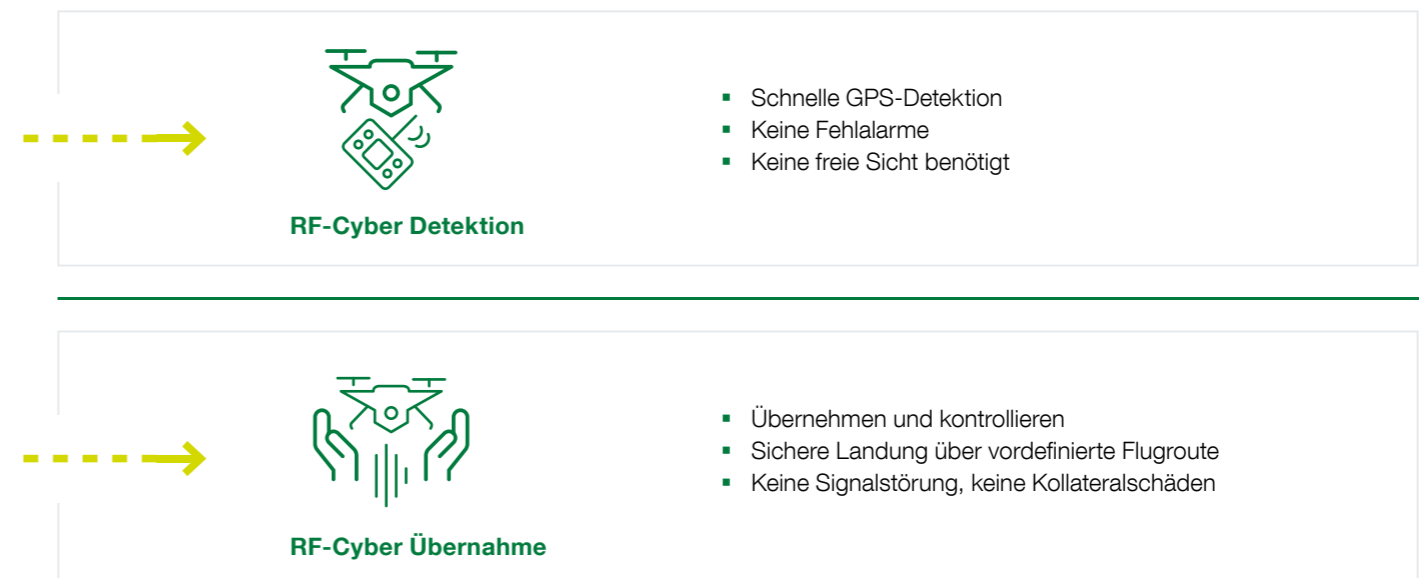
RF-Cyber Detektion

- Schnelle GPS-Detektion
- Keine Fehlalarme
- Keine freie Sicht benötigt

RF-Cyber Übernahme

- Übernehmen und kontrollieren
- Sichere Landung über vordefinierte Flugroute
- Keine Signalstörung, keine Kollateralschäden